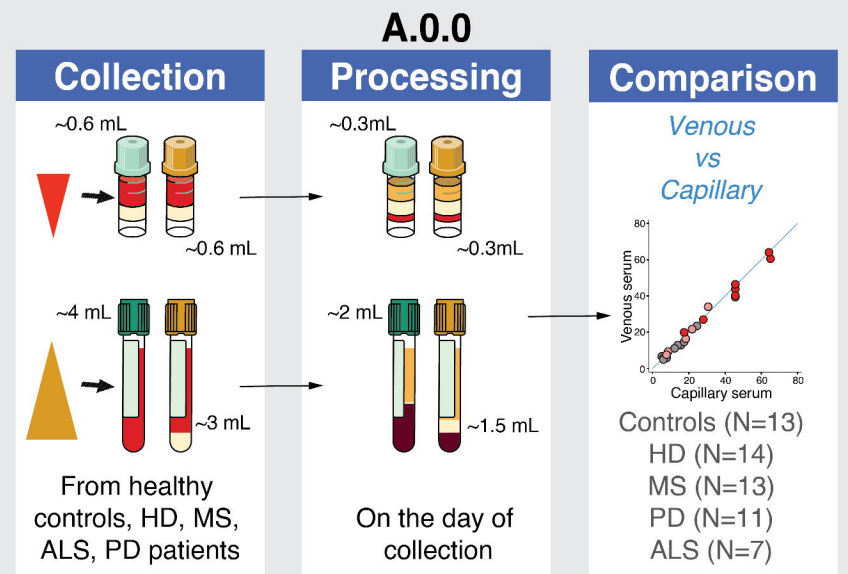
A.0.0

Collection

~0.6 mL

~0.6 mL

~4 mL

~3 mL

From healthy controls, HD, MS, ALS, PD patients

Processing

~0.3mL

~0.3mL

~2 mL

~1.5 mL

On the day of collection

Comparison

Venous vs Capillary

Venous serum

80
60
40
20
0

0
20
40
60
80

Capillary serum

Controls (N=13)
HD (N=14)
MS (N=13)
PD (N=11)
ALS (N=7)